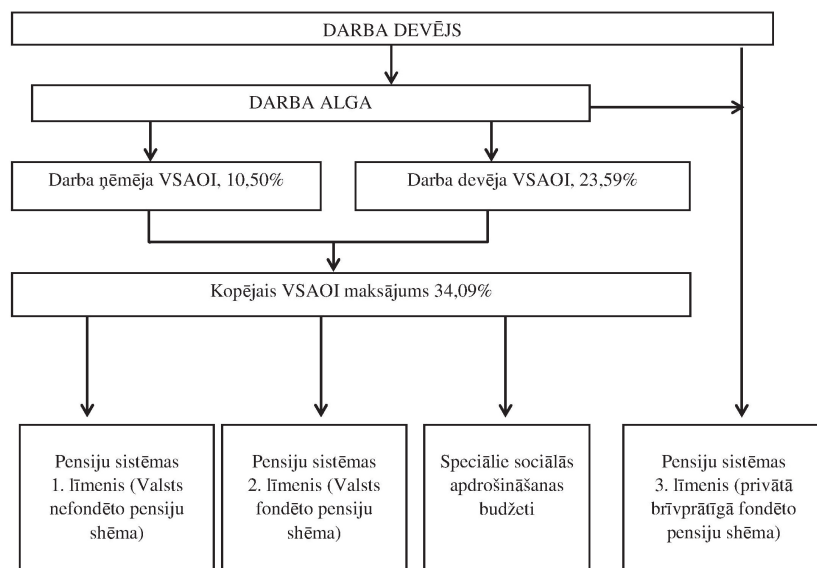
DARBA DEVĒJS

DARBA ALGA

Darba ņēmēja VSAOI, 10,50%

Darba devēja VSAOI, 23,59%

Kopējais VSAOI maksājums 34,09%

Pensiju sistēmas 1. līmenis (Valsts nefondēto pensiju shēma)

Pensiju sistēmas 2. līmenis (Valsts fondēto pensiju shēma)

Speciālie sociālās apdrošināšanas budžeti

Pensiju sistēmas 3. līmenis (privātā brīvprātīgā fondēto pensiju shēma)